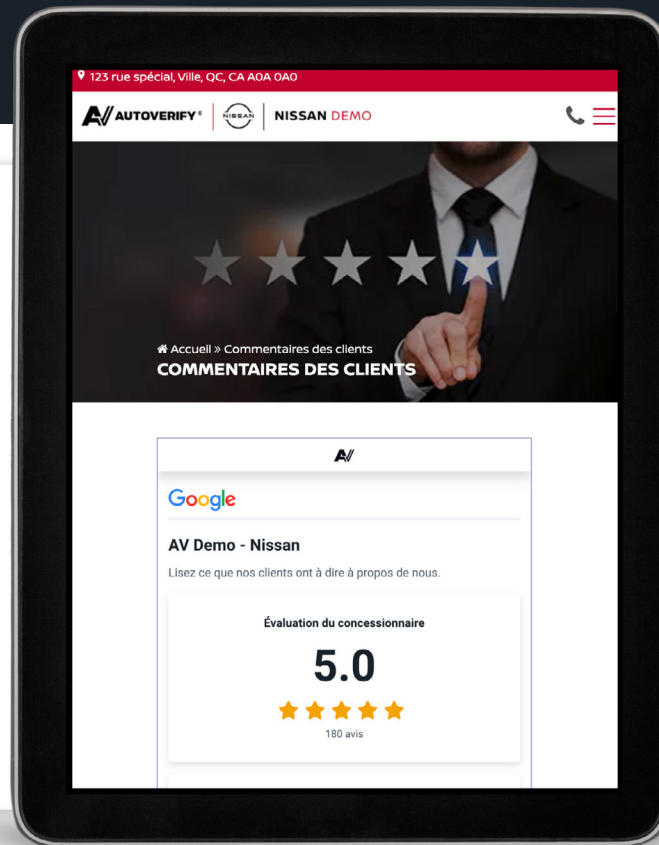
123 rue spécial, Ville, QC, CA A0A 0A0

AUTOVERIFY® | NISSAN | NISSAN DEMO

Accueil » Commentaires des clients
COMMENTAIRES DES CLIENTS

Google

AV Demo - Nissan

Lisez ce que nos clients ont à dire à propos de nous.

Évaluation du concessionnaire

5.0

180 avis